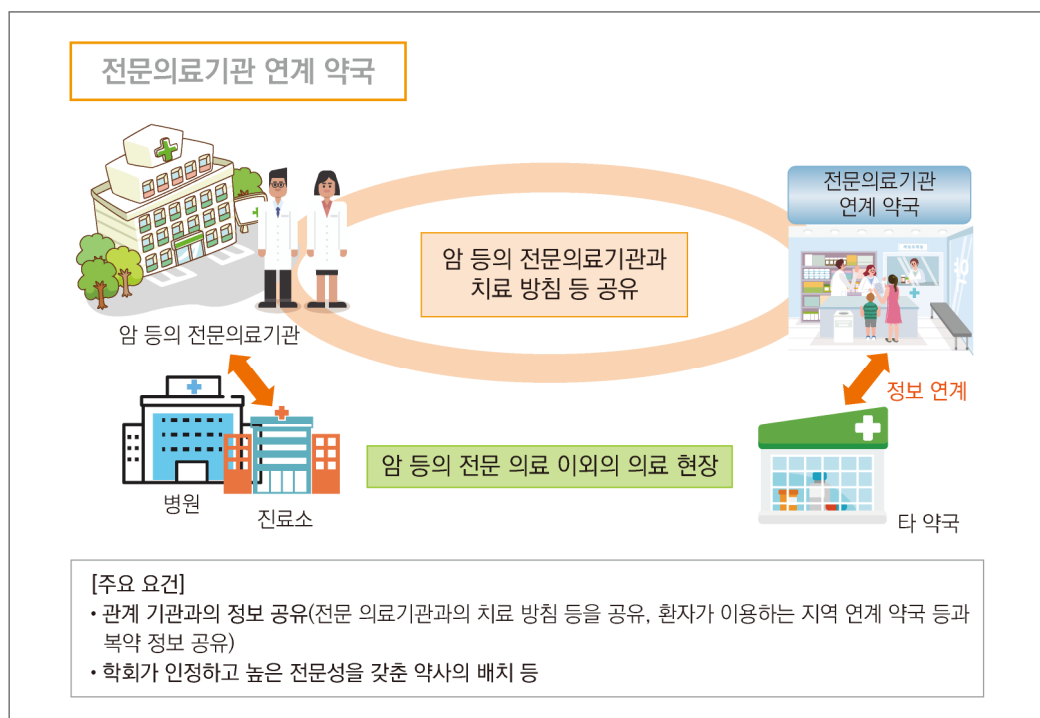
전문의료기관 연계 약국

전문의료기관 연계 약국

암 등의 전문의료기관과 치료 방침 등 공유

암 등의 전문의료기관

정보 연계

암 등의 전문 의료 이외의 의료 현장

병원

진료소

타 약국

[주요 요건]
• 관계 기관과의 정보 공유(전문 의료기관과의 치료 방침 등을 공유, 환자가 이용하는 지역 연계 약국 등과 복약 정보 공유)
• 학회가 인정하고 높은 전문성을 갖춘 약사의 배치 등